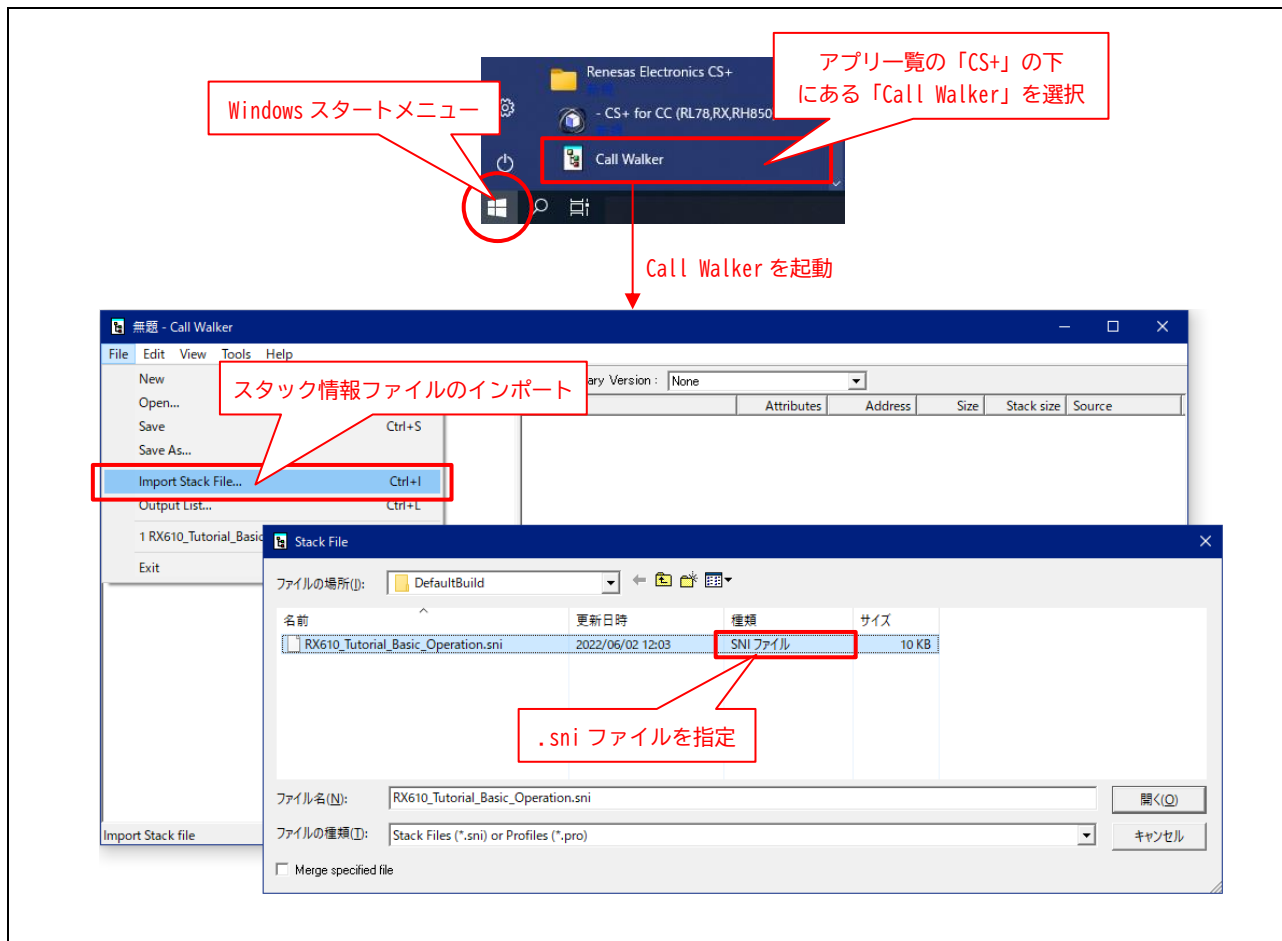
Renesas Electronics CS+
新規

- CS+ for CC (RL78,RX,RH850)
新規

Call Walker

アプリ一覧の「CS+」の下にある「Call Walker」を選択

Windows スタートメニュー

Call Walker を起動

無題 - Call Walker

File Edit View Tools Help

New
Open...
Save Ctrl+S
Save As...
Import Stack File... Ctrl+I
Output List... Ctrl+L
1 RX610_Tutorial_Basic
Exit

スタック情報ファイルのインポート

ary Version : None

| Attributes | Address | Size | Stack size | Source |
|---|---|---|---|---|

Import Stack file

Stack File

ファイルの場所(I): DefaultBuild

| 名前 | 更新日時 | 種類 | サイズ |
|---|---|---|---|
| RX610_Tutorial_Basic_Operation.sni | 2022/06/02 12:03 | SNI ファイル | 10 KB |

.sni ファイルを指定

ファイル名(N): RX610_Tutorial_Basic_Operation.sni
開く(O)

ファイルの種類(T): Stack Files (*.sni) or Profiles (*.pro)
キャンセル

Merge specified file